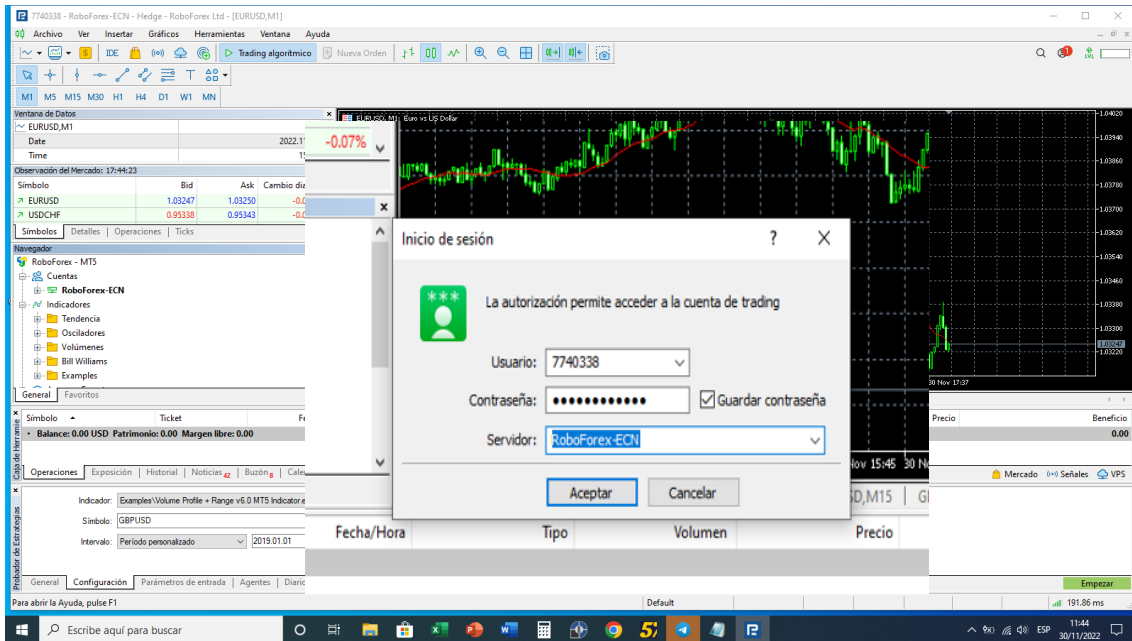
7740338 - RoboForex-ECN - Hedge - RoboForex Ltd - [EURUSD,M1]

Archivo Ver Insertar Gráficos Herramientas Ventana Ayuda

IDE Trading algorítmico Nueva Orden

M1 M5 M15 M30 H1 H4 D1 W1 MN

Ventana de Datos
EURUSD,M1
Date 2022.1
Time 1

-0.07%

Observación del Mercado: 17:44:23
| Símbolo | Bid | Ask | Cambio dia |
|---|---|---|---|
| EURUSD | 1.03247 | 1.03250 | -0.0 |
| USDCHF | 0.95338 | 0.95343 | -0.0 |

Símbolos | Detalles | Operaciones | Ticks

Navegador
RoboForex - MT5
Cuentas
RoboForex-ECN
Indicadores
Tendencia
Osciladores
Volúmenes
Bill Williams
Examples

General | Favoritos

EURUSD, M1: Euro vs US Dollar

1.04020
1.03940
1.03860
1.03780
1.03700
1.03620
1.03540
1.03460
1.03380
1.03300
1.03247
1.03220

30 Nov 17:37

Inicio de sesión ? X

La autorización permite acceder a la cuenta de trading

Usuario: 7740338
Contraseña: ●●●●●●●●●●●● Guardar contraseña
Servidor: RoboForex-ECN

Aceptar Cancelar

Símbolo Ticket Fe
Balance: 0.00 USD Patrimonio: 0.00 Margen libre: 0.00

Precio Beneficio
0.00

Caja de Herramie

Operaciones | Exposición | Historial | Noticias 42 | Buzón 8 | Cale

Nov 15:45 30 N

Mercado Señales VPS

Indicador: Examples\Volume Profile + Range v6.0 MT5 Indicator.e
Símbolo: GBPUSD
Intervalo: Período personalizado 2019.01.01

SD,M15 GI

Fecha/Hora Tipo Volumen Precio

Probador de Estrategias

General | Configuración | Parámetros de entrada | Agentes | Diario

Empezar

Para abrir la Ayuda, pulse F1
Default
191.86 ms

Escribe aquí para buscar

ESP 11:44 30/11/2022